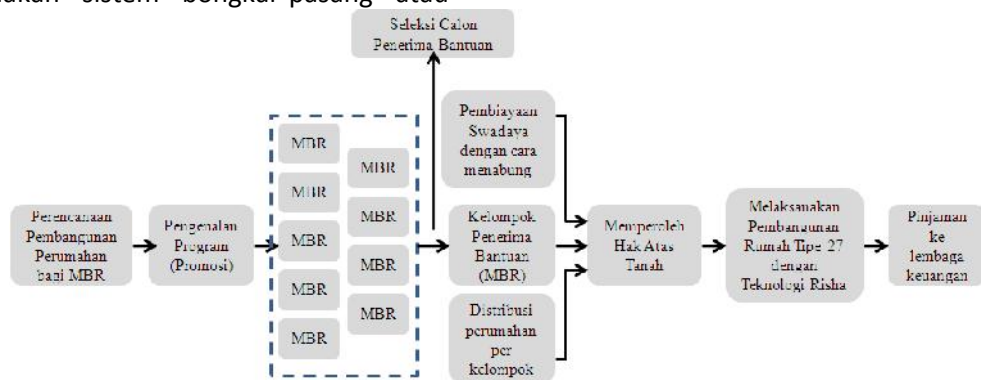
akan sistem bongkar pasang atau

Seleksi Calon Penerima Bantuan

Perencanaan Pembangunan Perumahan bagi MBR

Pengenalan Program (Promosi)

MBR

MBR

MBR

MBR

MBR

MBR

MBR

MBR

MBR

Pembiayaan Swadaya dengan cara menabung

Kelompok Penerima Bantuan (MBR)

Distribusi perumahan per kelompok

Memperoleh Hak Atas Tanah

Melaksanakan Pembangunan Rumah Tipe 27 dengan Teknologi Risha

Pinjaman ke lembaga keuangan